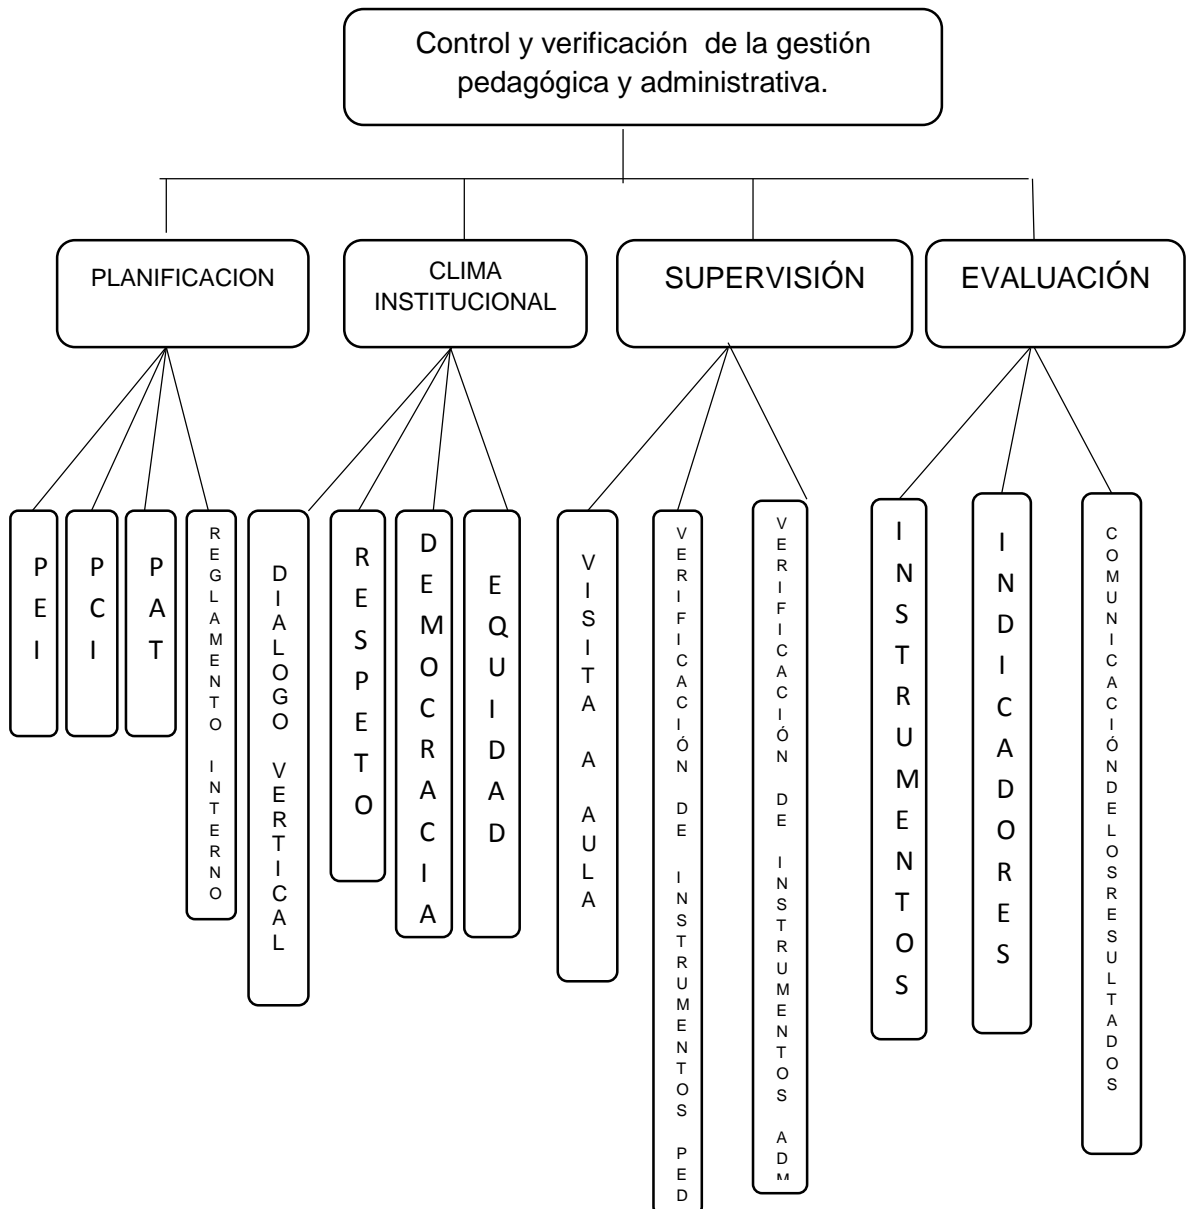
Control y verificación de la gestión pedagógica y administrativa.

PLANIFICACION

CLIMA INSTITUCIONAL

SUPERVISIÓN

EVALUACIÓN

PEI

PCI

PAT

REGLAMENTO INTERNO

DIALOGO VERTICAL

RESPETO

DEMOCRACIA

EQUIDAD

VISITA A AULA

VERIFICACIÓN DE INSTRUMENTOS PED

VERIFICACIÓN DE INSTRUMENTOS ADM

INSTRUMENTOS

INDICADORES

COMUNICACIÓNDELOSRESULTADOS